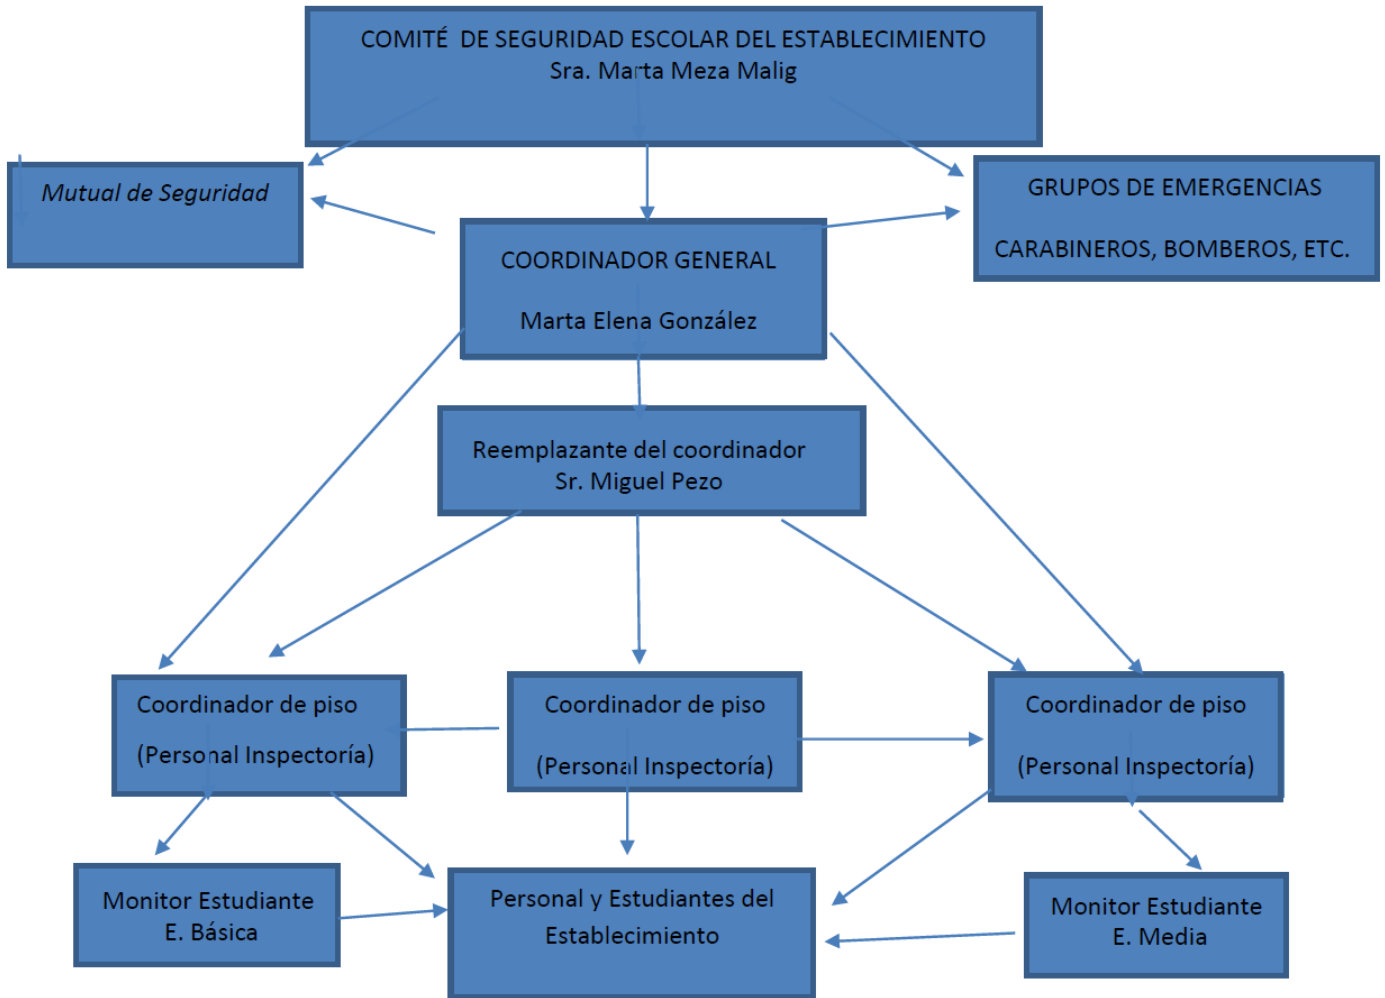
COMITÉ DE SEGURIDAD ESCOLAR DEL ESTABLECIMIENTO
Sra. Marta Meza Malig

Mutual de Seguridad

GRUPOS DE EMERGENCIAS

CARABINEROS, BOMBEROS, ETC.

COORDINADOR GENERAL

Marta Elena González

Reemplazante del coordinador
Sr. Miguel Pezo

Coordinador de piso

(Personal Inspectoría)

Coordinador de piso

(Personal Inspectoría)

Coordinador de piso

(Personal Inspectoría)

Monitor Estudiante
E. Básica

Personal y Estudiantes del Establecimiento

Monitor Estudiante
E. Media